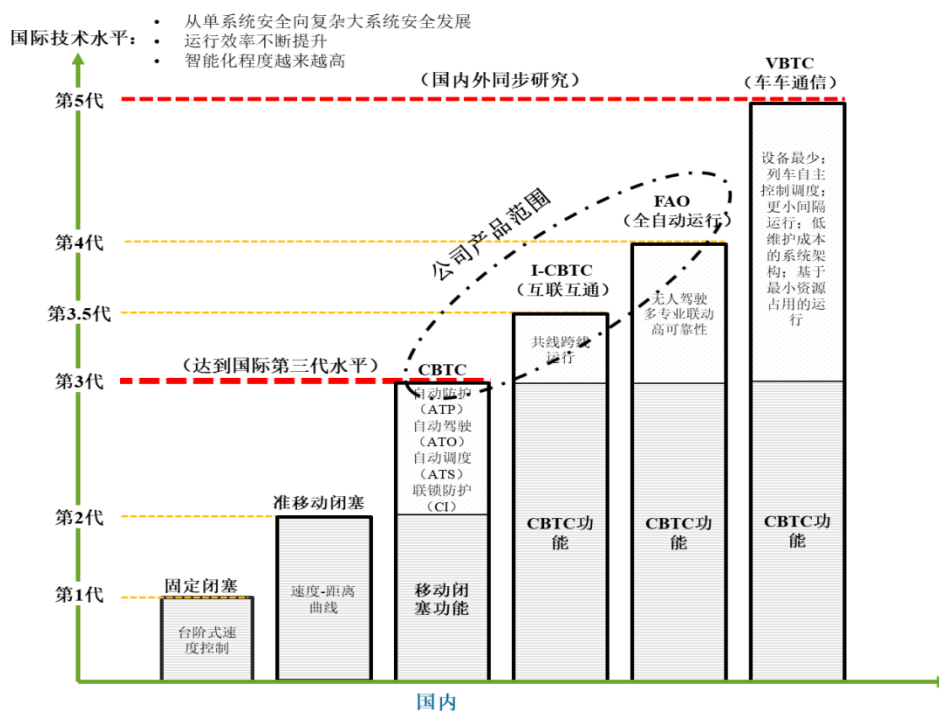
国际技术水平：

• 从单系统安全向复杂大系统安全发展
• 运行效率不断提升
• 智能化程度越来越高

（国内外同步研究）

VBTC
（车车通信）

第5代

设备最少；列车自主控制调度；更小间隔运行；低维护成本的系统架构；基于最小资源占用的运行

公司产品范围

FAO
（全自动运行）

第4代

I-CBTC
（互联互通）

无人驾驶
多专业联动
高可靠性

第3.5代

共线跨线运行

（达到国际第三代水平）

CBTC

第3代

自动防护（ATP）
自动驾驶（ATO）
自动调度（ATS）
联锁防护（CI）

准移动闭塞

第2代

CBTC功能

CBTC功能

CBTC功能

速度-距离曲线

固定闭塞

第1代

移动闭塞功能

台阶式速度控制

国内